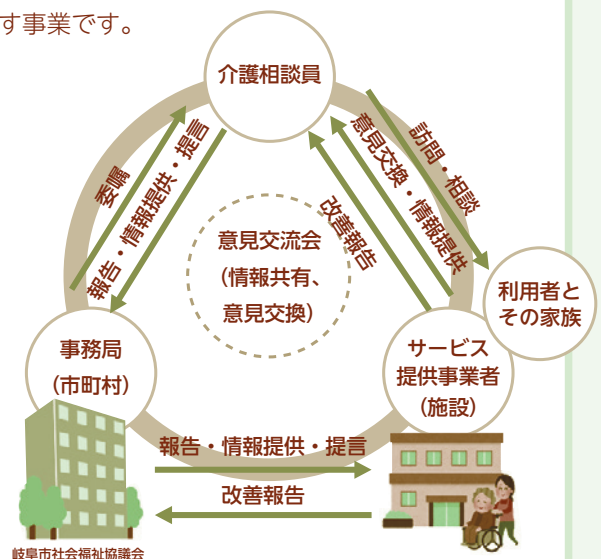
す事業です。

介護相談員

委嘱

報告・情報提供・提言

訪問・相談

意見交換・情報提供

改善報告

意見交流会
（情報共有、
意見交換）

利用者と
その家族

事務局
（市町村）

サービス
提供事業者
（施設）

報告・情報提供・提言

改善報告

岐阜市社会福祉協議会